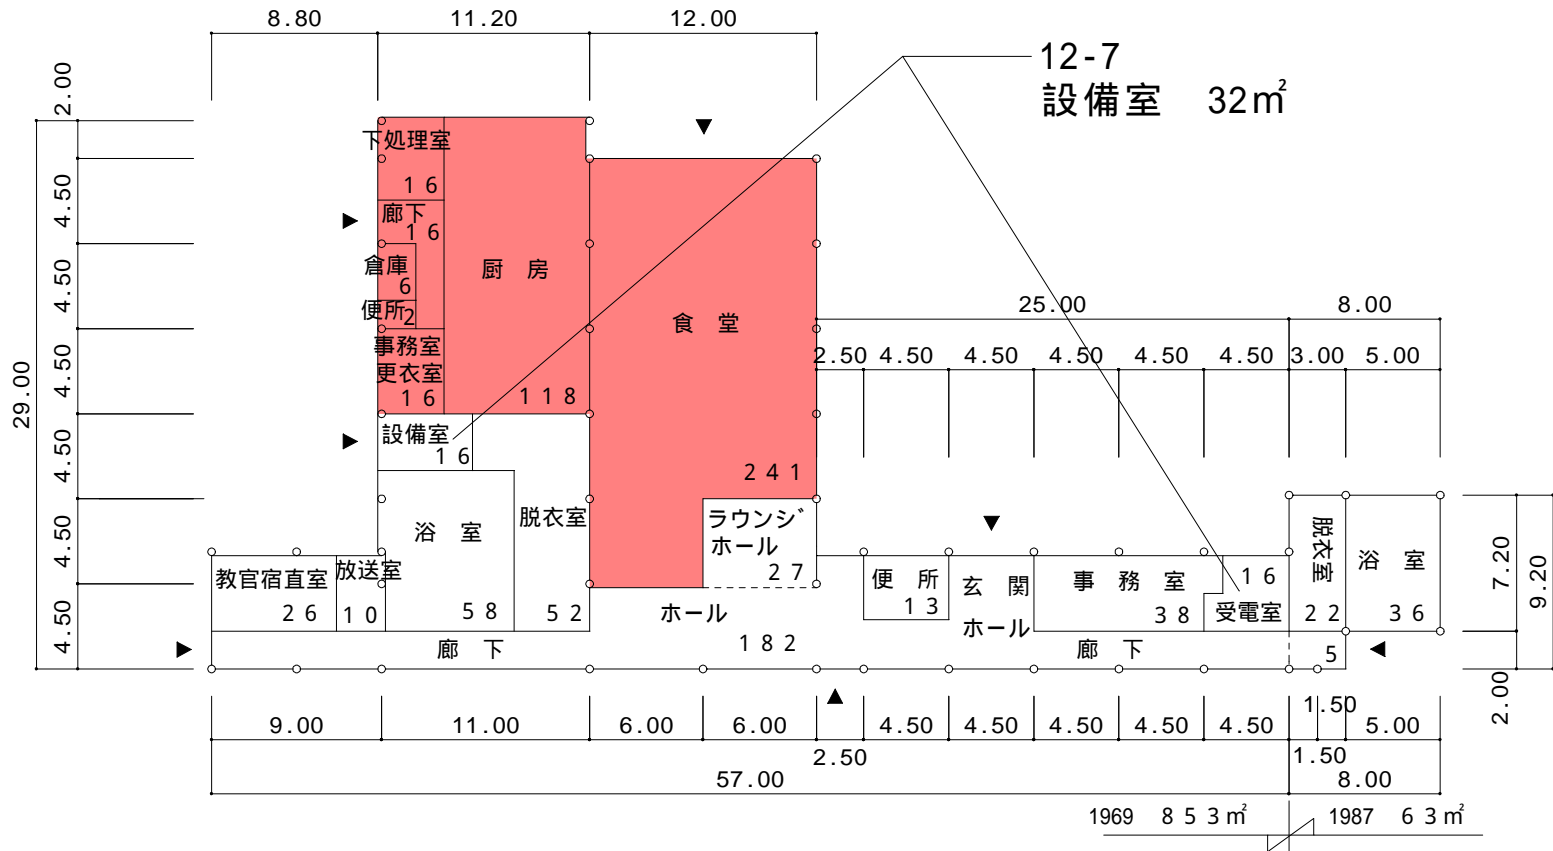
8.80 11.20 12.00

12-7
設備室 32㎡

2.00
4.50
4.50
4.50
4.50
4.50
4.50
29.00

下処理室
16
廊下
16
倉庫
6
便所2
事務室
更衣室
16
厨 房
118
食 堂
241
設備室
16
浴 室
58
脱衣室
52
ラウンジ
ホール
27
教官宿直室
26
放送室
10
ホール
182
廊 下

25.00 8.00
2.50 4.50 4.50 4.50 4.50 4.50 3.00 5.00

便 所
13
玄 関
ホール
事 務 室
38
16
受電室
脱衣室
22
浴 室
36
廊 下
5

7.20
9.20
2.00

9.00 11.00 6.00 6.00 4.50 4.50 4.50 4.50 4.50 1.50 5.00
2.50 1.50
57.00 8.00

1969 853㎡ 1987 63㎡